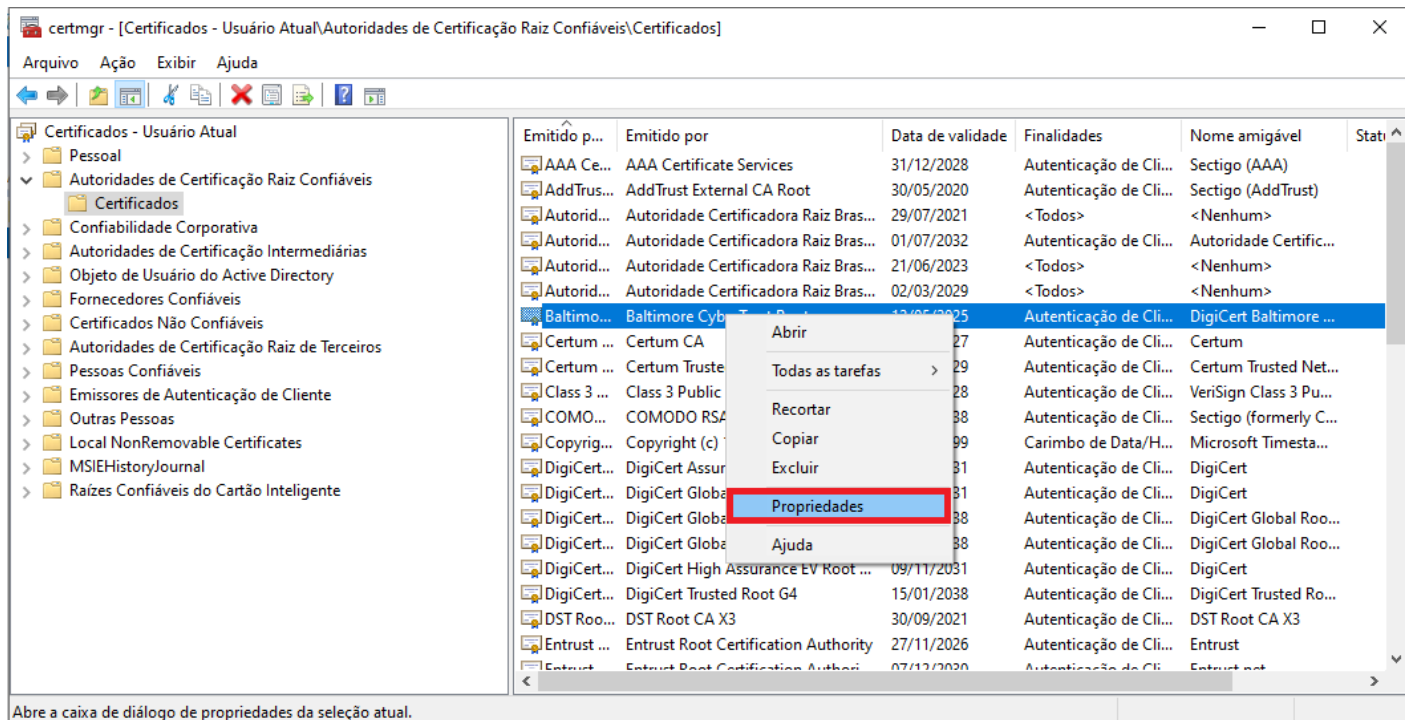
certmgr - [Certificados - Usuário Atual\Autoridades de Certificação Raiz Confiáveis\Certificados]

Arquivo Ação Exibir Ajuda

Certificados - Usuário Atual
Pessoal
Autoridades de Certificação Raiz Confiáveis
Certificados
Confiabilidade Corporativa
Autoridades de Certificação Intermediárias
Objeto de Usuário do Active Directory
Fornecedores Confiáveis
Certificados Não Confiáveis
Autoridades de Certificação Raiz de Terceiros
Pessoas Confiáveis
Emissores de Autenticação de Cliente
Outras Pessoas
Local NonRemovable Certificates
MSIEHistoryJournal
Raízes Confiáveis do Cartão Inteligente

| Emitido p... | Emitido por | Data de validade | Finalidades | Nome amigável | Stat |
|---|---|---|---|---|---|
| AAA Ce... | AAA Certificate Services | 31/12/2028 | Autenticação de Cli... | Sectigo (AAA) | |
| AddTrus... | AddTrust External CA Root | 30/05/2020 | Autenticação de Cli... | Sectigo (AddTrust) | |
| Autorid... | Autoridade Certificadora Raiz Bras... | 29/07/2021 | <Todos> | <Nenhum> | |
| Autorid... | Autoridade Certificadora Raiz Bras... | 01/07/2032 | Autenticação de Cli... | Autoridade Certific... | |
| Autorid... | Autoridade Certificadora Raiz Bras... | 21/06/2023 | <Todos> | <Nenhum> | |
| Autorid... | Autoridade Certificadora Raiz Bras... | 02/03/2029 | <Todos> | <Nenhum> | |
| Baltimo... | Baltimore Cyb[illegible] | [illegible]2025 | Autenticação de Cli... | DigiCert Baltimore ... | |
| Certum ... | Certum CA | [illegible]27 | Autenticação de Cli... | Certum | |
| Certum ... | Certum Truste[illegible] | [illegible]29 | Autenticação de Cli... | Certum Trusted Net... | |
| Class 3 ... | Class 3 Public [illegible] | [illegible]28 | Autenticação de Cli... | VeriSign Class 3 Pu... | |
| COMO... | COMODO RSA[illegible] | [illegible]38 | Autenticação de Cli... | Sectigo (formerly C... | |
| Copyrig... | Copyright (c) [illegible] | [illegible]99 | Carimbo de Data/H... | Microsoft Timesta... | |
| DigiCert... | DigiCert Assur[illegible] | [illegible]31 | Autenticação de Cli... | DigiCert | |
| DigiCert... | DigiCert Globa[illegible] | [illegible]31 | Autenticação de Cli... | DigiCert | |
| DigiCert... | DigiCert Globa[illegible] | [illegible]38 | Autenticação de Cli... | DigiCert Global Roo... | |
| DigiCert... | DigiCert Globa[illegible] | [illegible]38 | Autenticação de Cli... | DigiCert Global Roo... | |
| DigiCert... | DigiCert High Assurance EV Root ... | 09/11/2031 | Autenticação de Cli... | DigiCert | |
| DigiCert... | DigiCert Trusted Root G4 | 15/01/2038 | Autenticação de Cli... | DigiCert Trusted Ro... | |
| DST Roo... | DST Root CA X3 | 30/09/2021 | Autenticação de Cli... | DST Root CA X3 | |
| Entrust ... | Entrust Root Certification Authority | 27/11/2026 | Autenticação de Cli... | Entrust | |

Abrir
Todas as tarefas
Recortar
Copiar
Excluir
Propriedades
Ajuda

Abre a caixa de diálogo de propriedades da seleção atual.